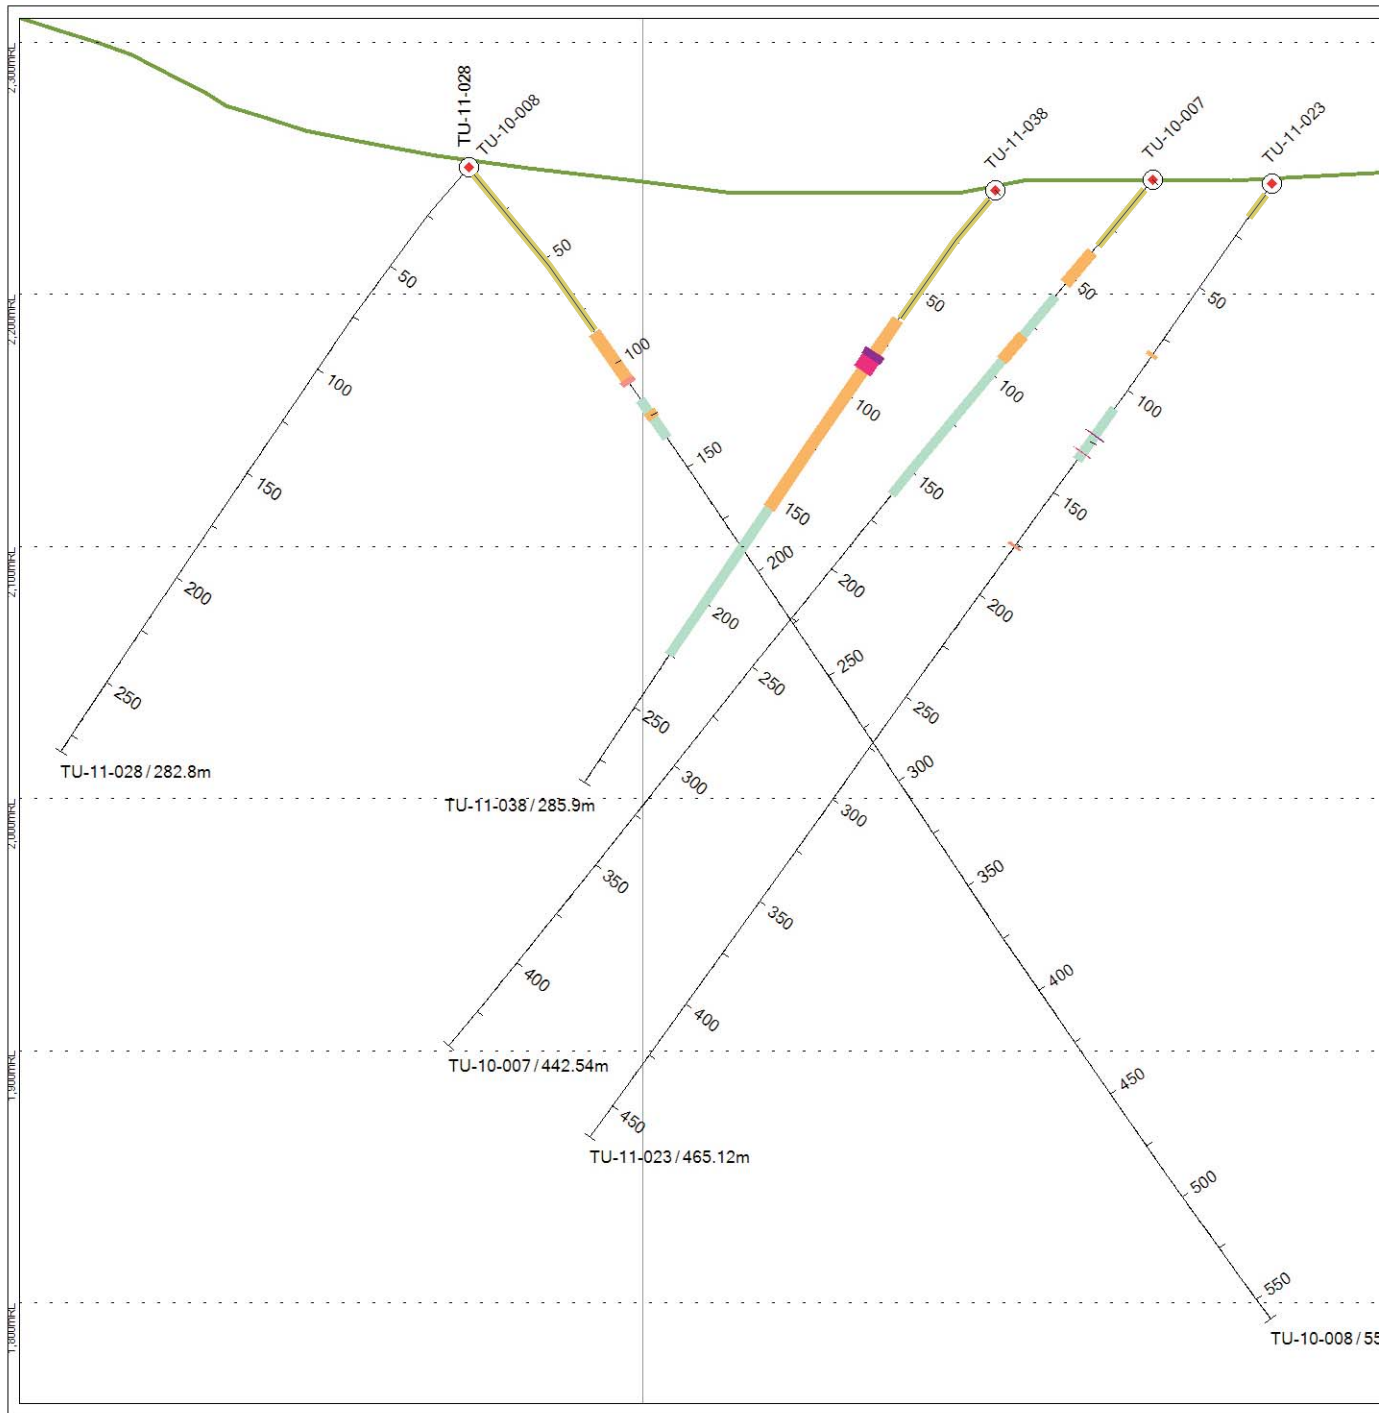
2,300mRL
2,200mRL
2,100mRL
2,000mRL
1,900mRL
1,800mRL

TU-11-028
TU-10-008
TU-11-038
TU-10-007
TU-11-023

50
100
150
200
250
TU-11-028 / 282.8m

50
100
150
200
250
300
350
400
450
500
550
TU-10-008 / 55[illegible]

50
100
150
200
250
TU-11-038 / 285.9m

50
100
150
200
250
300
350
400
TU-10-007 / 442.54m

50
100
150
200
250
300
350
400
450
TU-11-023 / 465.12m